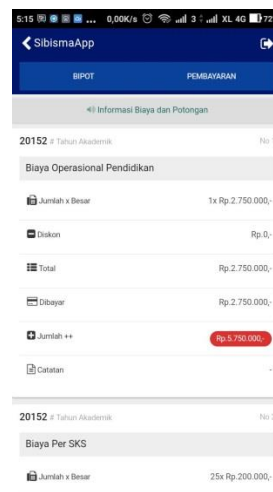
5:15 ... 0,00K/s 3 XL 4G 72

SibismaApp

BIPOT

PEMBAYARAN

Informasi Biaya dan Potongan

20152 # Tahun Akademik

No

Biaya Operasional Pendidikan

Jumlah x Besar

1x Rp.2.750.000,-

Diskon

Rp.0,-

Total

Rp.2.750.000,-

Dibayar

Rp.2.750.000,-

Jumlah ++

Rp.5.750.000,-

Catatan

-

20152 # Tahun Akademik

No

Biaya Per SKS

Jumlah x Besar

25x Rp.200.000,-